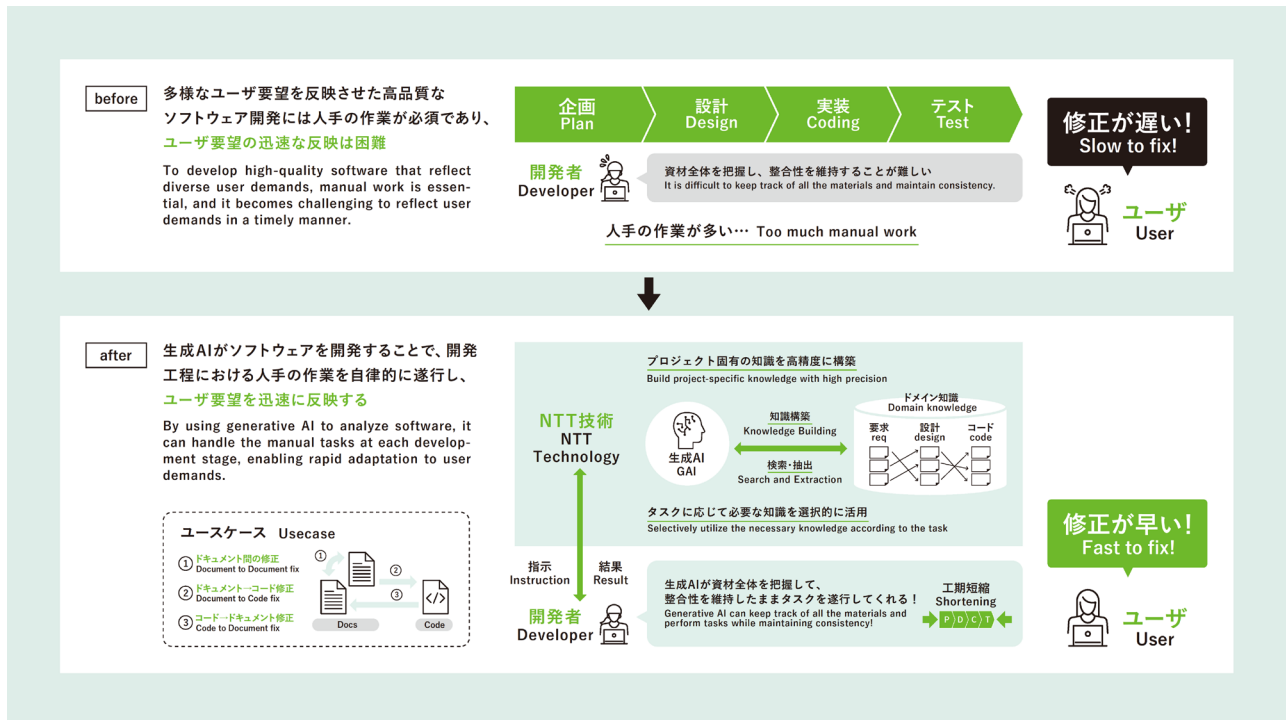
before

多様なユーザ要望を反映させた高品質なソフトウェア開発には人手の作業が必須であり、ユーザ要望の迅速な反映は困難

To develop high-quality software that reflect diverse user demands, manual work is essential, and it becomes challenging to reflect user demands in a timely manner.

企画 Plan
設計 Design
実装 Coding
テスト Test

開発者 Developer

資材全体を把握し、整合性を維持することが難しい
It is difficult to keep track of all the materials and maintain consistency.

人手の作業が多い… Too much manual work

修正が遅い！ Slow to fix!

ユーザ User

after

生成AIがソフトウェアを開発することで、開発工程における人手の作業を自律的に遂行し、ユーザ要望を迅速に反映する

By using generative AI to analyze software, it can handle the manual tasks at each development stage, enabling rapid adaptation to user demands.

ユースケース Usecase

① ドキュメント間の修正 Document to Document fix
② ドキュメント→コード修正 Document to Code fix
③ コード→ドキュメント修正 Code to Document fix

①
②
③
Docs
Code

プロジェクト固有の知識を高精度に構築
Build project-specific knowledge with high precision

NTT技術 NTT Technology

生成AI GAI

知識構築 Knowledge Building
検索・抽出 Search and Extraction

ドメイン知識 Domain knowledge
要求 req
設計 design
コード code

タスクに応じて必要な知識を選択的に活用
Selectively utilize the necessary knowledge according to the task

指示 Instruction
結果 Result

開発者 Developer

生成AIが資材全体を把握して、整合性を維持したままタスクを遂行してくれる！
Generative AI can keep track of all the materials and perform tasks while maintaining consistency!

工期短縮 Shortening
P D C T

修正が早い！ Fast to fix!

ユーザ User